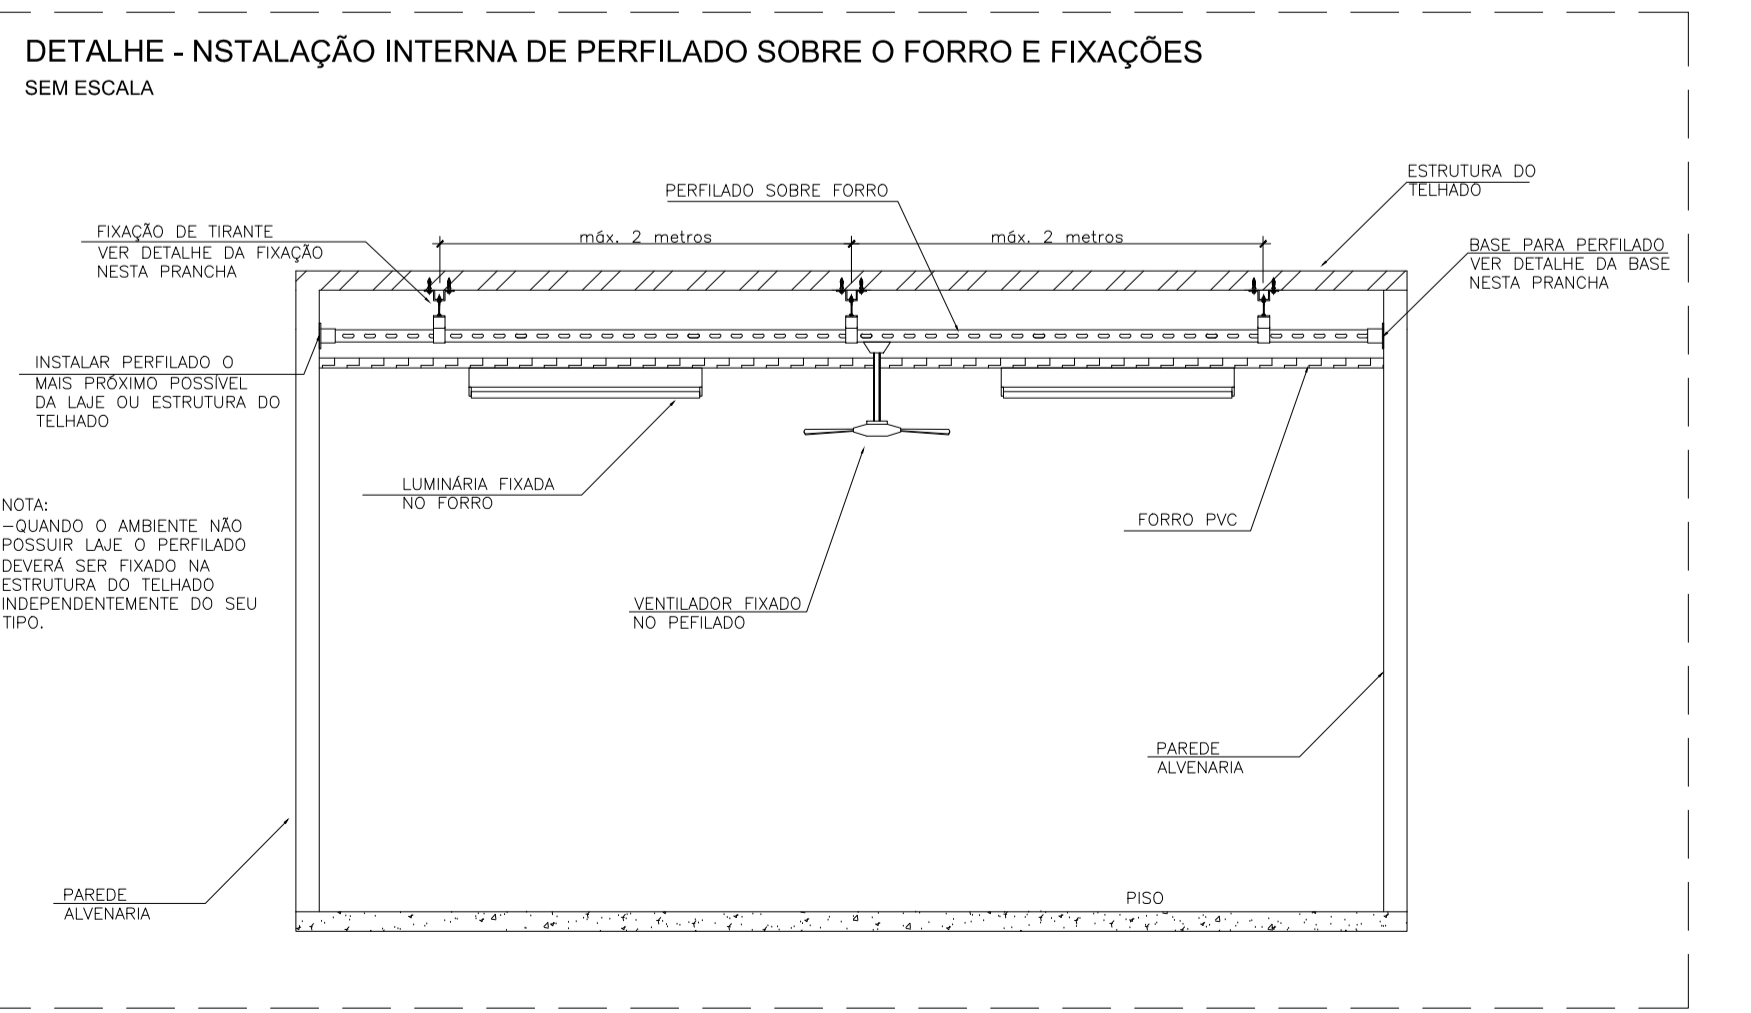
DETALHE - NSTALAÇÃO INTERNA DE PERFILADO SOBRE O FORRO E FIXAÇÕES
SEM ESCALA

PERFILADO SOBRE FORRO

ESTRUTURA DO TELHADO

FIXAÇÃO DE TIRANTE
VER DETALHE DA FIXAÇÃO NESTA PRANCHA

máx. 2 metros

máx. 2 metros

BASE PARA PERFILADO
VER DETALHE DA BASE NESTA PRANCHA

INSTALAR PERFILADO O MAIS PRÓXIMO POSSÍVEL DA LAJE OU ESTRUTURA DO TELHADO

LUMINÁRIA FIXADA NO FORRO

FORRO PVC

NOTA:
-QUANDO O AMBIENTE NÃO POSSUIR LAJE O PERFILADO DEVERÁ SER FIXADO NA ESTRUTURA DO TELHADO INDEPENDENTEMENTE DO SEU TIPO.

VENTILADOR FIXADO NO PEFILADO

PAREDE ALVENARIA

PAREDE ALVENARIA

PISO